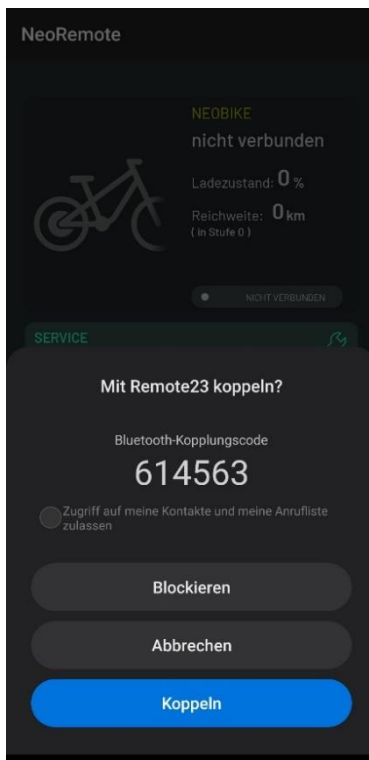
NeoRemote

NEOBIKE
nicht verbunden

Ladezustand: 0 %

Reichweite: 0 km
( in Stufe 0 )

NICHT VERBUNDEN

SERVICE

Mit Remote23 koppeln?

Bluetooth-Kopplungscode

614563

Zugriff auf meine Kontakte und meine Anrufliste zulassen

Blockieren

Abbrechen

Koppeln